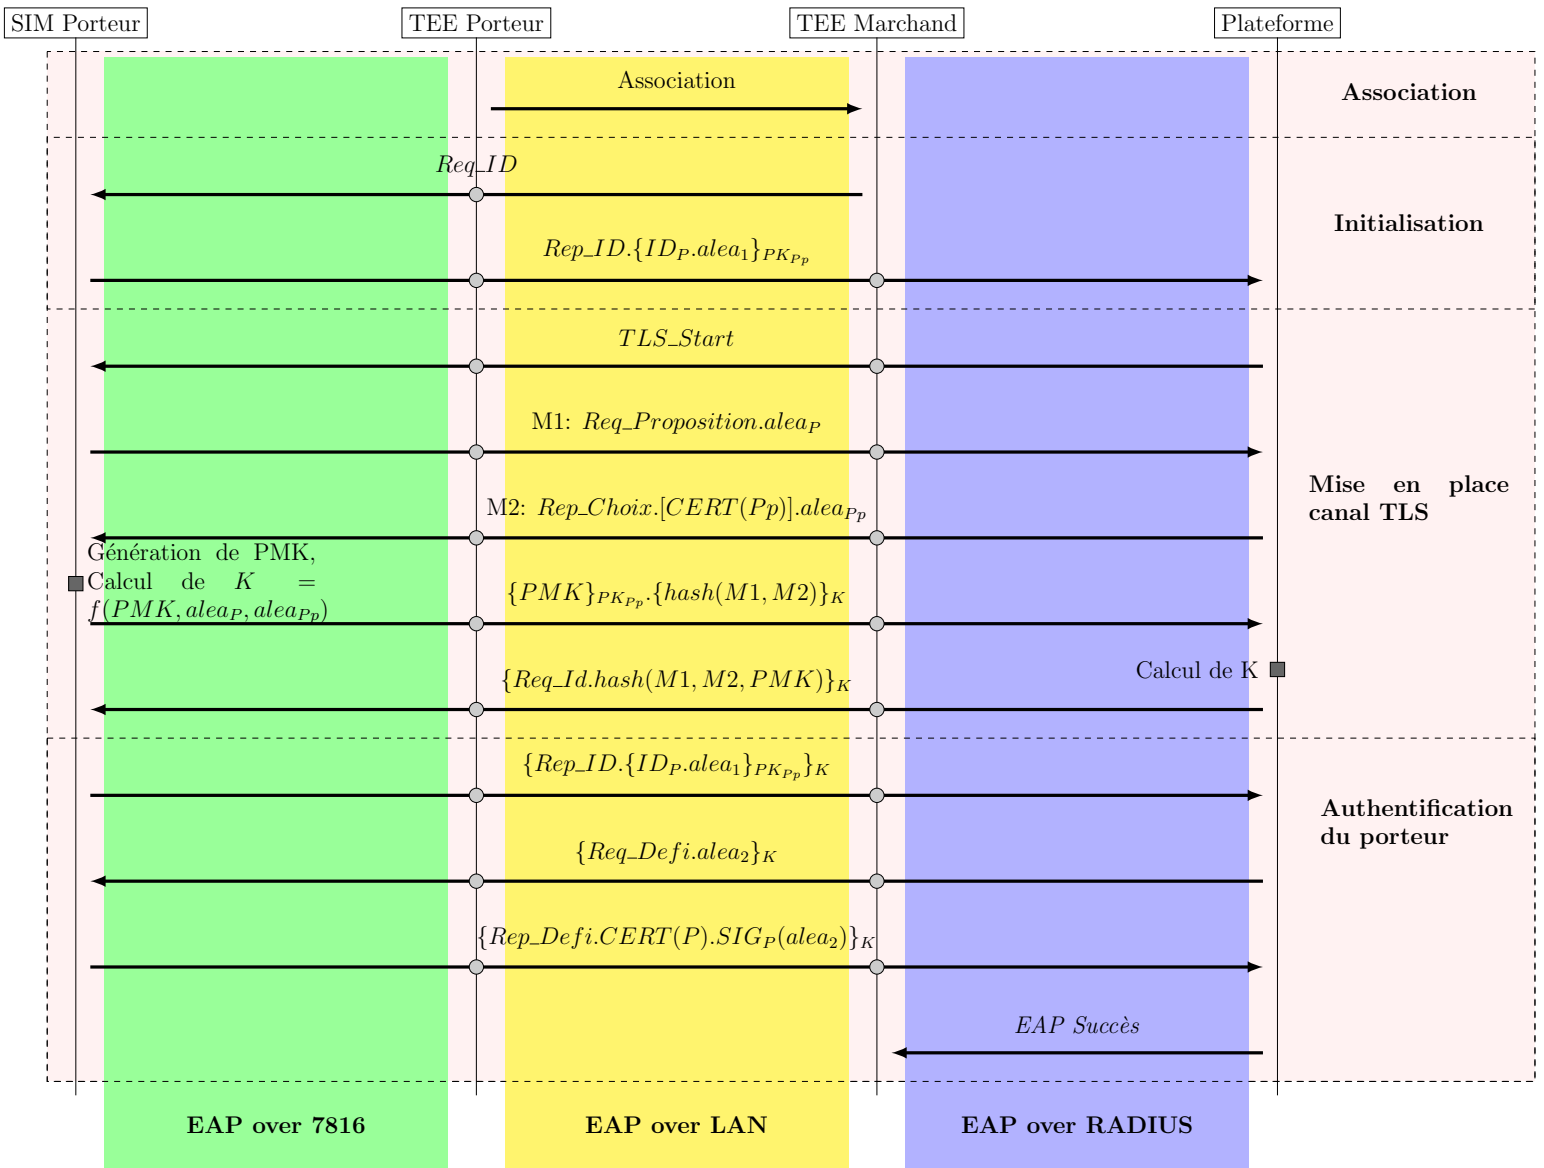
SIM Porteur
TEE Porteur
TEE Marchand
Plateforme

Association

Association

$Req\_ID$

Initialisation

$Rep\_ID.\{ID_P.alea_1\}_{PK_{P_p}}$

$TLS\_Start$

M1: $Req\_Proposition.alea_P$

Mise en place canal TLS

M2: $Rep\_Choix.[CERT(Pp)].alea_{P_p}$

Génération de PMK, Calcul de $K = f(PMK, alea_P, alea_{P_p})$

$\{PMK\}_{PK_{P_p}}.\{hash(M1, M2)\}_K$

Calcul de K

$\{Req\_Id.hash(M1, M2, PMK)\}_K$

$\{Rep\_ID.\{ID_P.alea_1\}_{PK_{P_p}}\}_K$

Authentification du porteur

$\{Req\_Defi.alea_2\}_K$

$\{Rep\_Defi.CERT(P).SIG_P(alea_2)\}_K$

$EAP\ Succès$

EAP over 7816
EAP over LAN
EAP over RADIUS